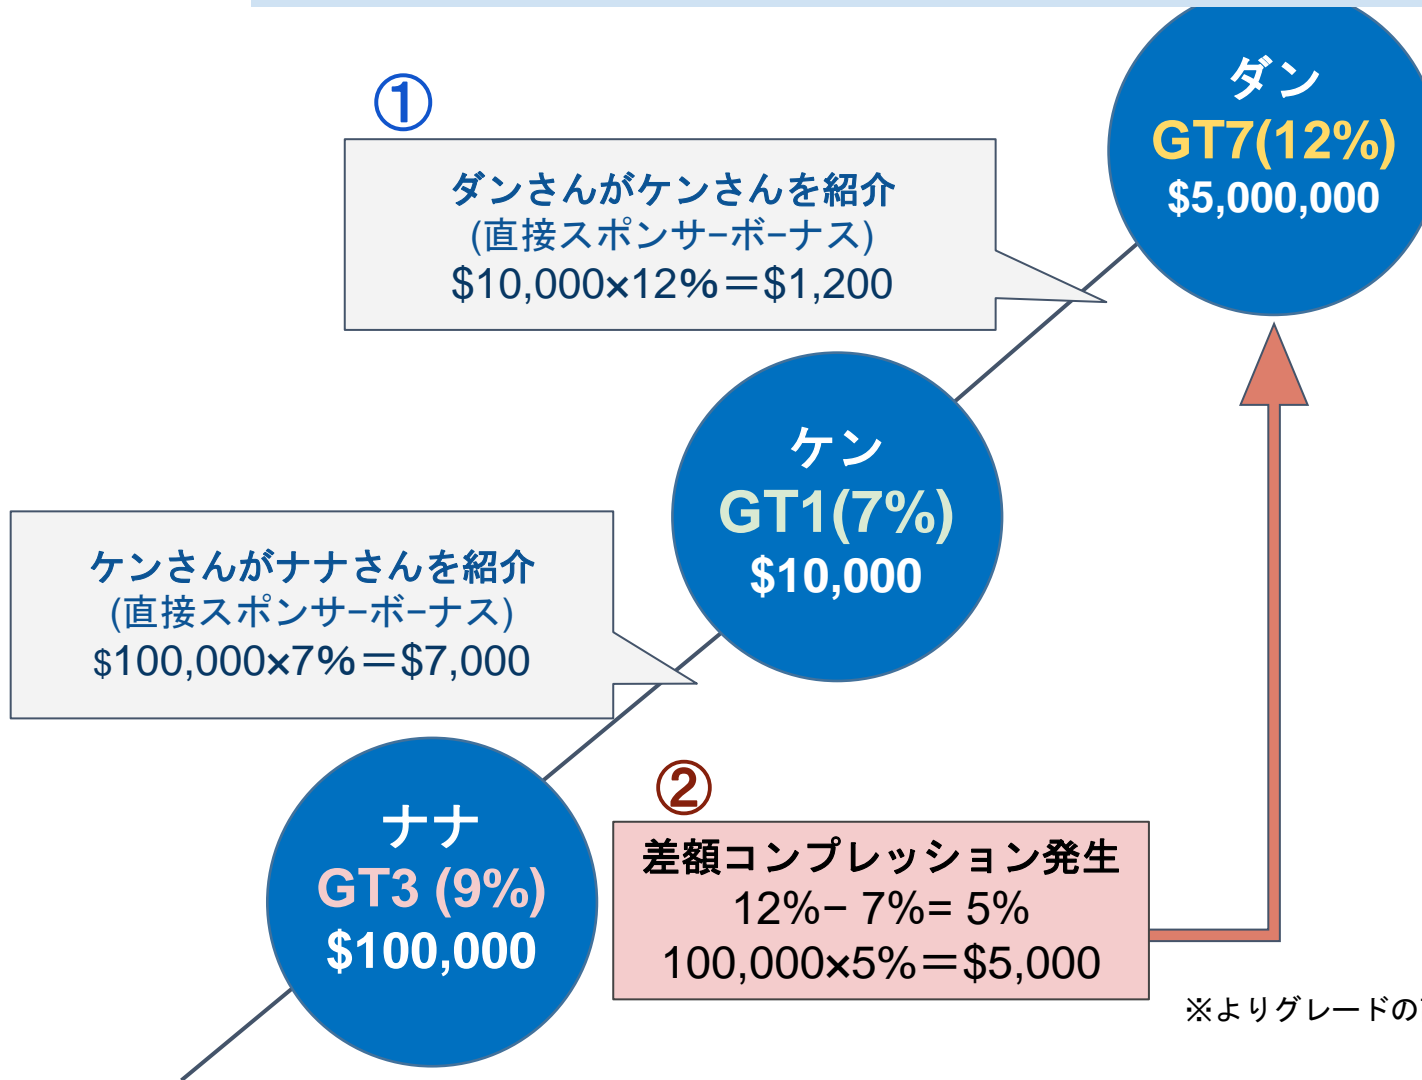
ダン
GT7(12%)
$5,000,000

①

ダンさんがケンさんを紹介
(直接スポンサ-ボ-ナス)
$10,000×12%＝$1,200

ケン
GT1(7%)
$10,000

ケンさんがナナさんを紹介
(直接スポンサ-ボ-ナス)
$100,000×7%＝$7,000

ナナ
GT3 (9%)
$100,000

②

差額コンプレッション発生
12%− 7%= 5%
100,000×5%＝$5,000

※よりグレードの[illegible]